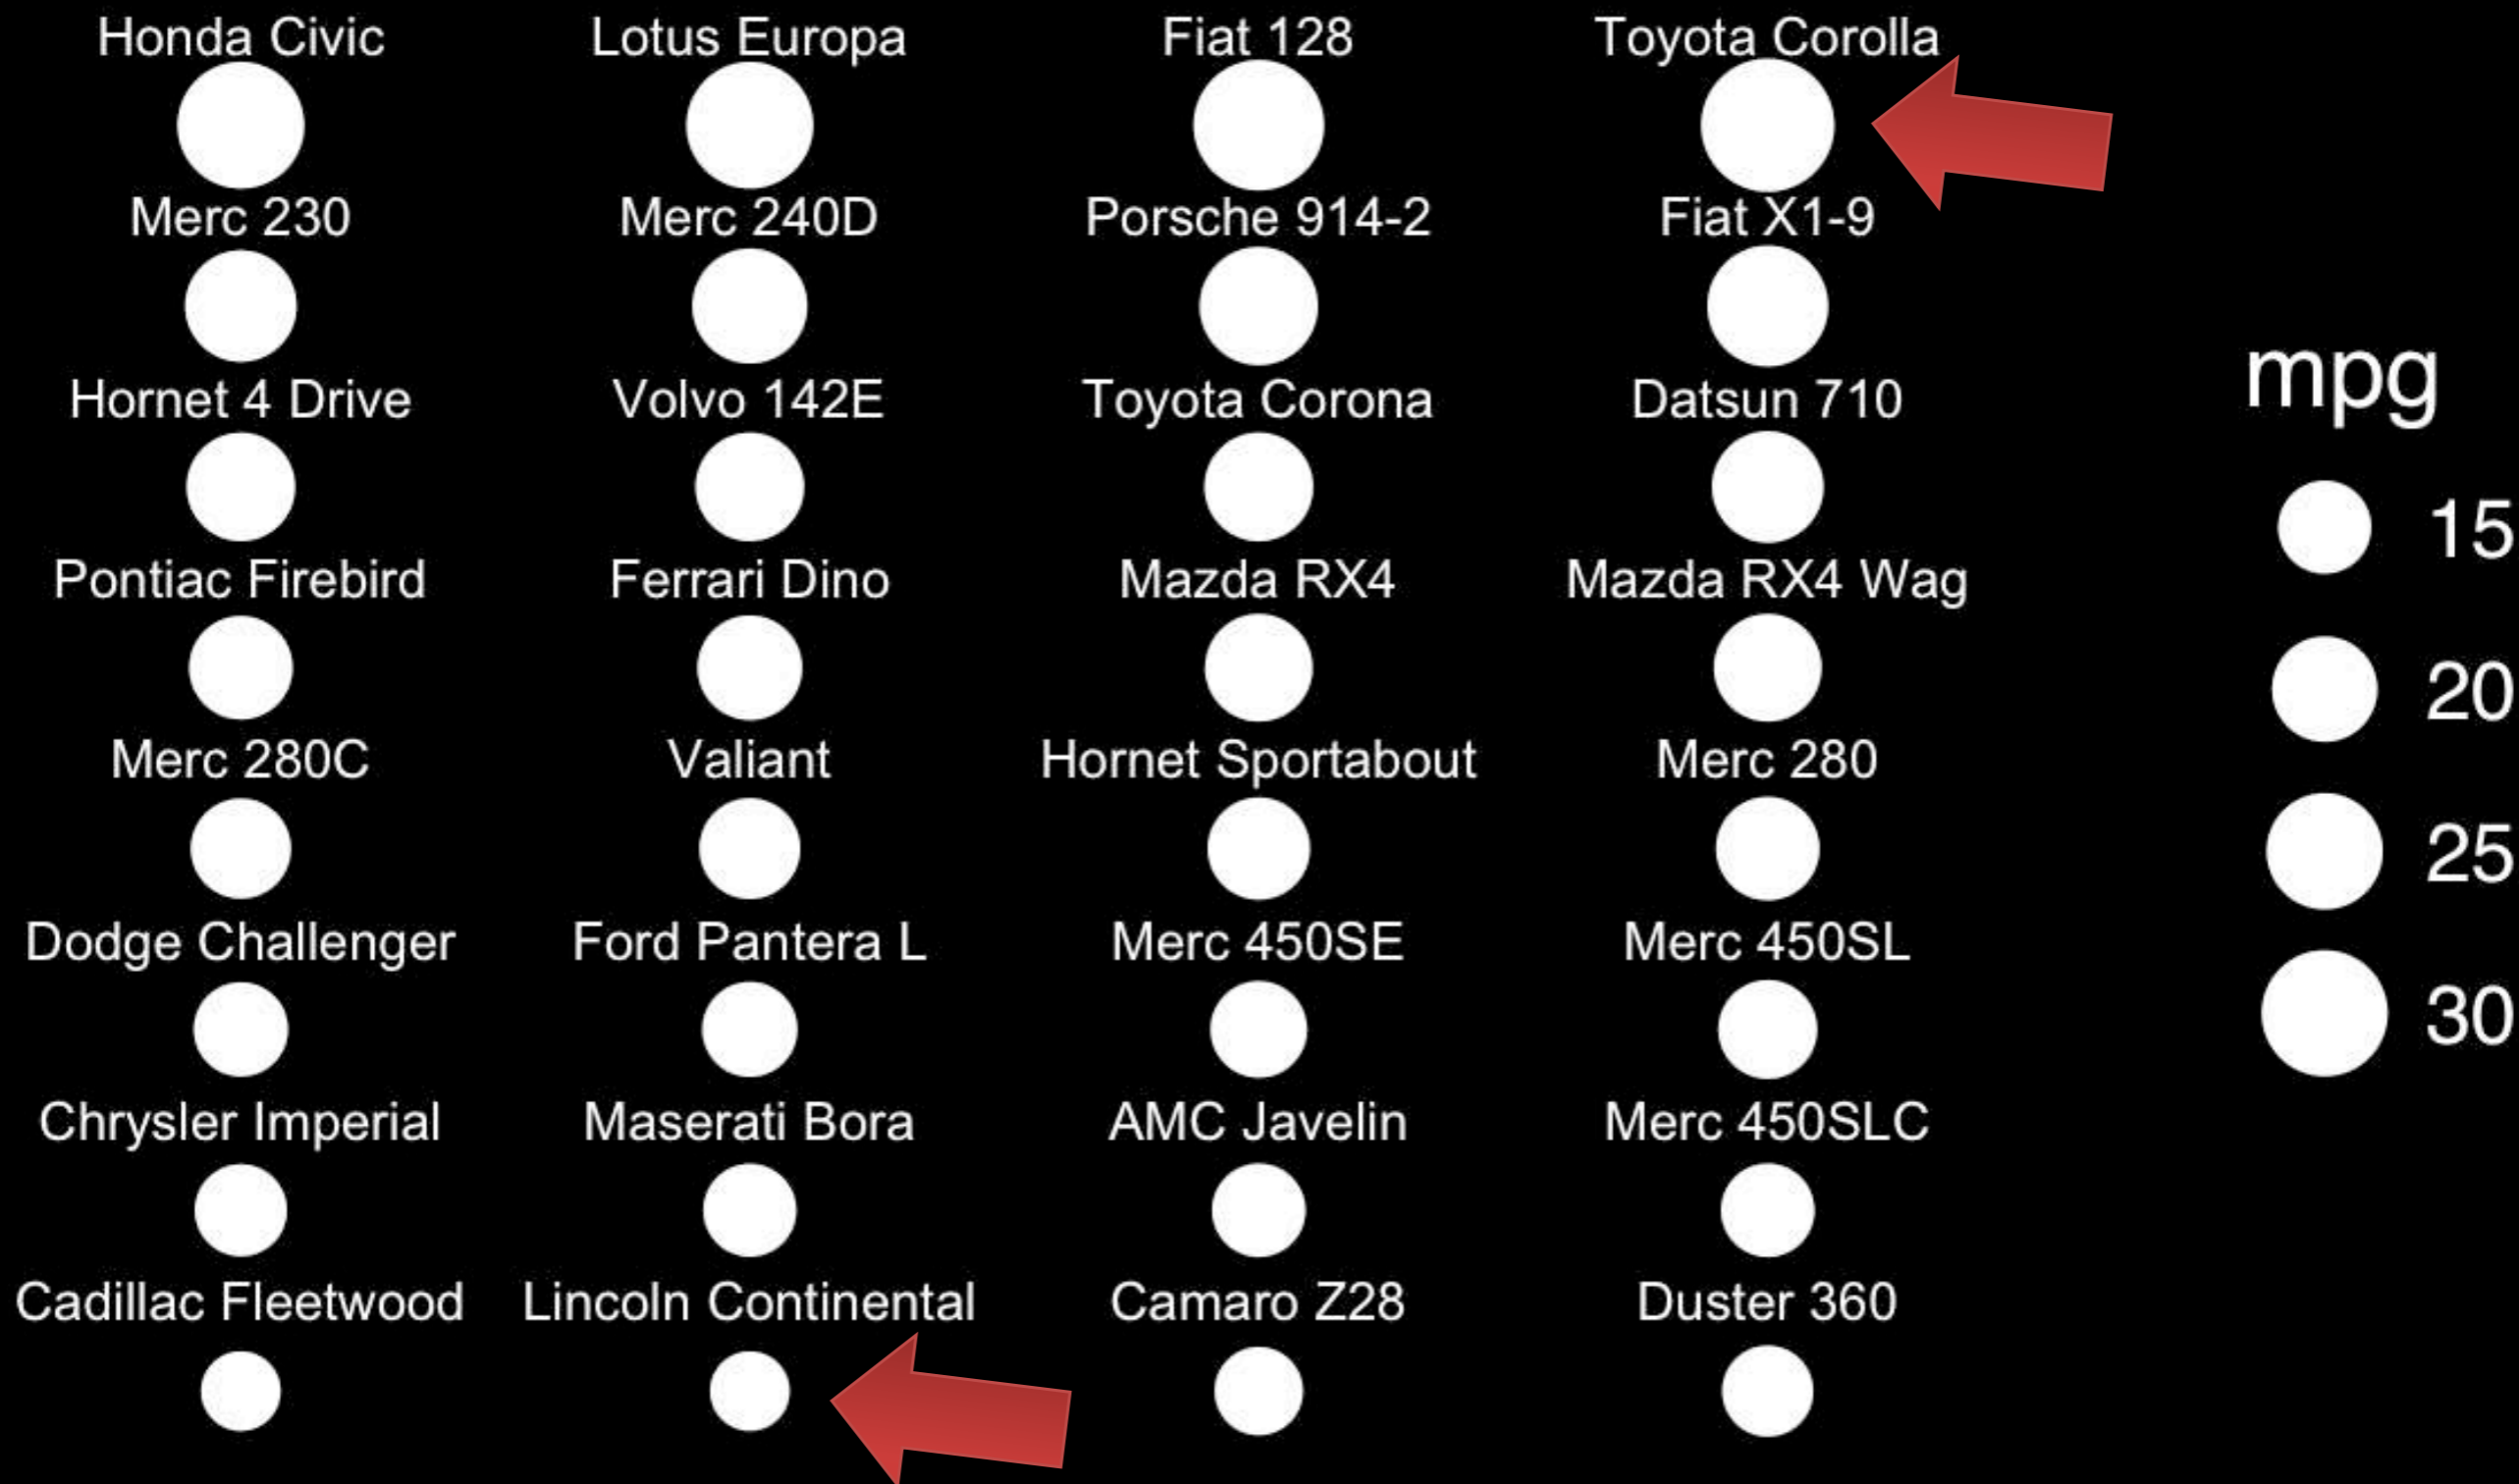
Honda Civic
Lotus Europa
Fiat 128
Toyota Corolla
Merc 230
Merc 240D
Porsche 914-2
Fiat X1-9
Hornet 4 Drive
Volvo 142E
Toyota Corona
Datsun 710
Pontiac Firebird
Ferrari Dino
Mazda RX4
Mazda RX4 Wag
Merc 280C
Valiant
Hornet Sportabout
Merc 280
Dodge Challenger
Ford Pantera L
Merc 450SE
Merc 450SL
Chrysler Imperial
Maserati Bora
AMC Javelin
Merc 450SLC
Cadillac Fleetwood
Lincoln Continental
Camaro Z28
Duster 360

mpg
15
20
25
30